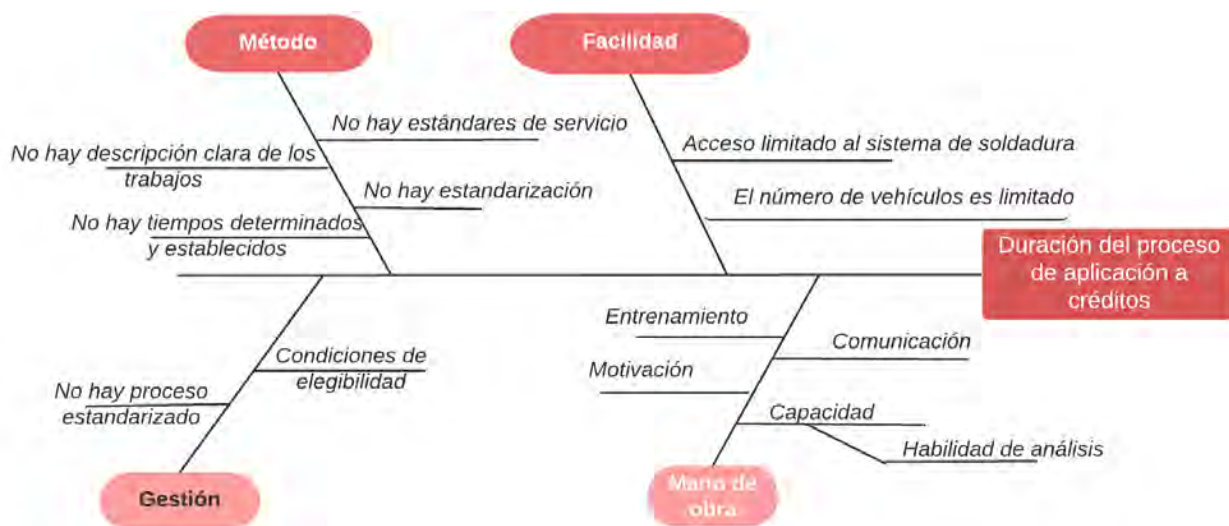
Método

Facilidad

No hay estándares de servicio

No hay descripción clara de los trabajos

No hay estandarización

No hay tiempos determinados y establecidos

Acceso limitado al sistema de soldadura

El número de vehículos es limitado

Duración del proceso de aplicación a créditos

Entrenamiento

Comunicación

Motivación

Capacidad

Habilidad de análisis

Condiciones de elegibilidad

No hay proceso estandarizado

Gestión

Mano de obra